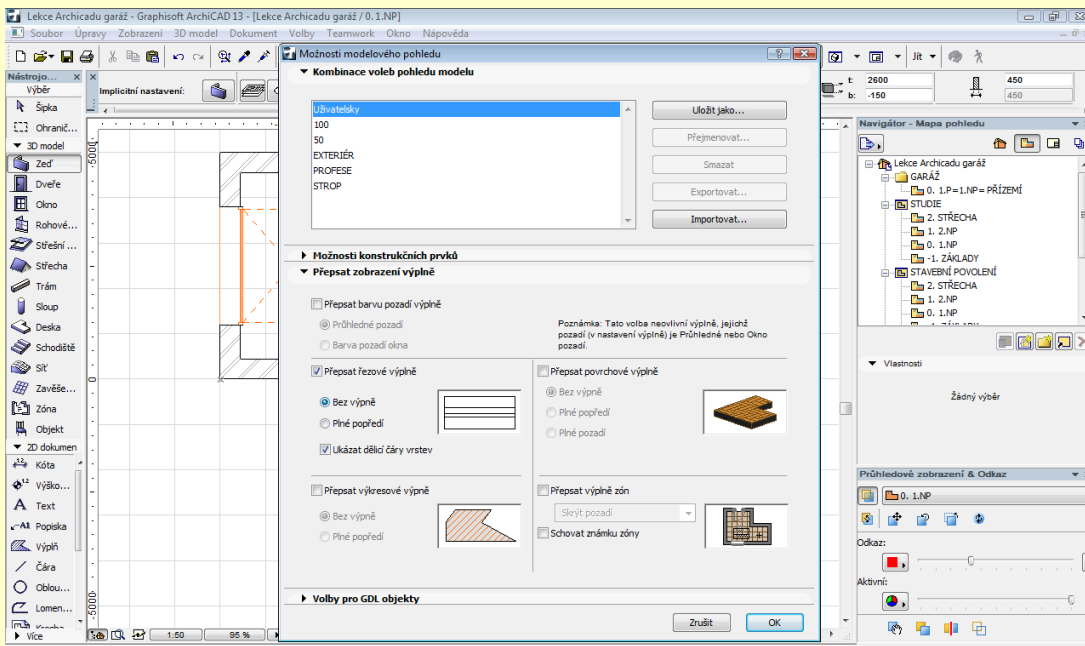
Lekce Archicadu garáž - Graphisoft ArchiCAD 13 - [Lekce Archicadu garáž / 0. 1.NP]

Soubor Úpravy Zobrazení 3D model Dokument Volby Teamwork Okno Nápověda

Nástrojo...
Výběr
Šipka
Ohranič...
3D model
Zeď
Dveře
Okno
Rohové...
Střešní ...
Střecha
Trám
Sloup
Deska
Schodiště
Síť
Zavěše...
Zóna
Objekt
2D dokumen
Kóta
Výško...
Text
Popiska
Výplň
Čára
Oblou...
Lomen...
Více

Implicitní nastavení:

5000
0
-5000

1:50
95 %

Možnosti modelového pohledu

Kombinace voleb pohledu modelu

Uživatelsky
100
50
EXTERIÉR
PROFESE
STROP

Uložit jako...
Přejmenovat...
Smazat
Exportovat...
Importovat...

Možnosti konstrukčních prvků
Přepsat zobrazení výplně

Přepsat barvu pozadí výplně
Průhledné pozadí
Barva pozadí okna

Poznámka: Tato volba neovlivní výplně, jejichž pozadí (v nastavení výplně) je Průhledné nebo Okno pozadí.

Přepsat řezové výplně
Bez výplně
Plné popředí
Ukázat dělicí čáry vrstev

Přepsat povrchové výplně
Bez výplně
Plné popředí
Plné pozadí

Přepsat výkresové výplně
Bez výplně
Plné popředí

Přepsat výplně zón
Skrýt pozadí
Schovat známku zóny

Volby pro GDL objekty

Zrušit
OK

Jít

t: 2600
b: -150
450
450

Navigátor - Mapa pohledu
Lekce Archicadu garáž
GARÁŽ
0. 1.P=1.NP= PŘÍZEMÍ
STUDIE
2. STŘECHA
1. 2.NP
0. 1.NP
-1. ZÁKLADY
STAVEBNÍ POVOLENÍ
2. STŘECHA
1. 2.NP
0. 1.NP

Vlastnosti
Žádný výběr

Průhledové zobrazení & Odkaz
0. 1.NP
Odkaz:
Aktivní: